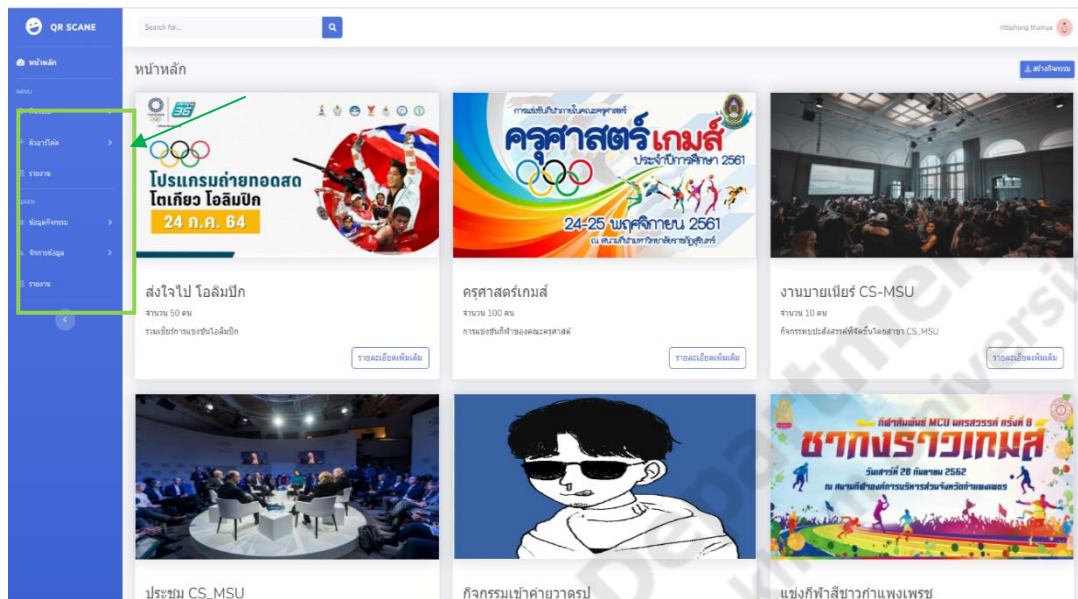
QR SCANE

Search for...

nitiphong thomya

หน้าหลัก

MENU

กิจกรรม

ตัวอารีโค้ด

รายงาน

ข้อมูลกิจกรรม

จัดการข้อมูล

รายงาน

หน้าหลัก

สร้างกิจกรรม

โปรแกรมถ่ายทอดสด โตเกียว โอลิมปิก 24 ก.ค. 64

การแข่งขันกีฬาภายในคณะครุศาสตร์

ครุศาสตร์เกมส์

ประจำปีการศึกษา 2561

24-25 พฤศจิกายน 2561

ส่งใจไป โอลิมปิก

จำนวน 50 คน

ร่วมเชียร์การแข่งขันโอลิมปิก

รายละเอียดเพิ่มเติม

ครุศาสตร์เกมส์

จำนวน 100 คน

การแข่งขันกีฬาของคณะครุศาสตร์

รายละเอียดเพิ่มเติม

งานบายเนียร์ CS-MSU

จำนวน 10 คน

กิจกรรมพบปะสังสรรค์ที่จัดขึ้นโดยสาขา CS_MSU

รายละเอียดเพิ่มเติม

กีฬาสัมพันธ์ MCU นครสวรรค์ ครั้งที่ 8

ชากังราวเกมส์

วันเสาร์ที่ 28 กันยายน 2562

ประชุม CS_MSU

กิจกรรมเข้าค่ายวาดรูป

แข่งกีฬาสีชาวกำแพงเพชร